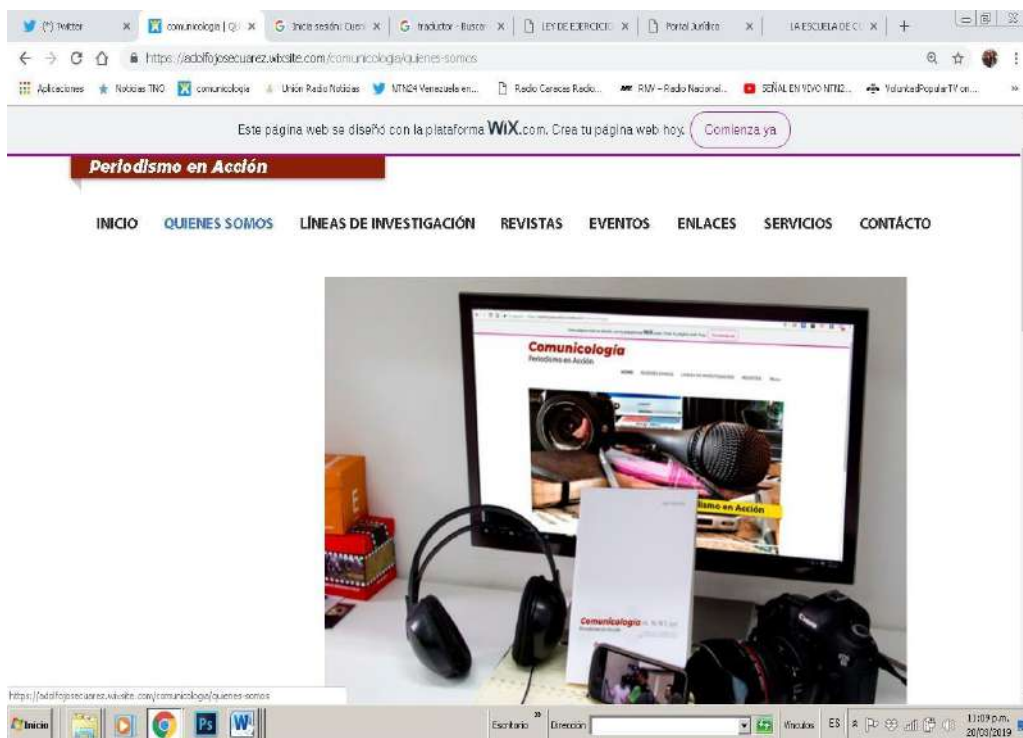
(*) Twitter × comunicologia | QU × Inicia sesión: Cuen × traductor - Buscar × LEY DE EJERCICIO × Portal Jurídico × LA ESCUELA DE CO × +

https://adolfojosecuarez.wixsite.com/comunicologia/quienes-somos

Aplicaciones Noticias TNO comunicologia Unión Radio Noticias NTN24 Venezuela en... Radio Caracas Radio... RNV – Radio Nacional... SEÑAL EN VIVO NTN2... VoluntadPopularTV en...

Este página web se diseñó con la plataforma WiX.com. Crea tu página web hoy. Comienza ya

Periodismo en Acción

INICIO QUIENES SOMOS LÍNEAS DE INVESTIGACIÓN REVISTAS EVENTOS ENLACES SERVICIOS CONTÁCTO

Comunicología
Periodismo en Acción

ismo en Acción

Comunicología

https://adolfojosecuarez.wixsite.com/comunicologia/quienes-somos

Inicio Escritorio Dirección Vínculos ES 11:09 p.m. 20/03/2019